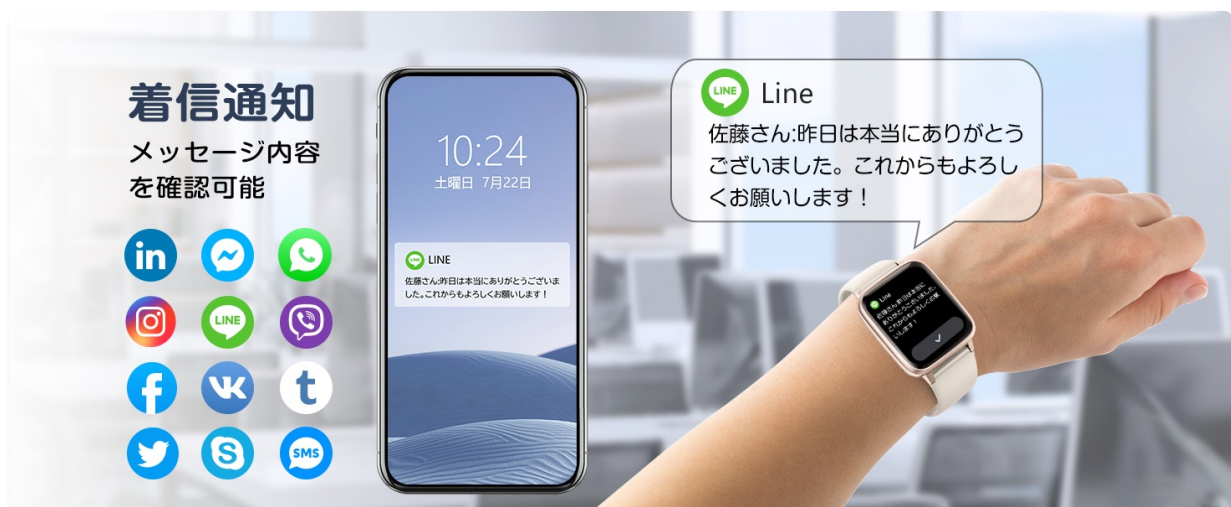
着信通知
メッセージ内容を確認可能

in
LINE
t
SMS

10:24
土曜日 7月22日

LINE
佐藤さん:昨日は本当にありがとうございました。これからもよろしくお願いします！

LINE
Line
佐藤さん:昨日は本当にありがとうございました。これからもよろしくお願いします！

佐藤さん:昨日は本当にありがとうございました。これからもよろしくお願いします！